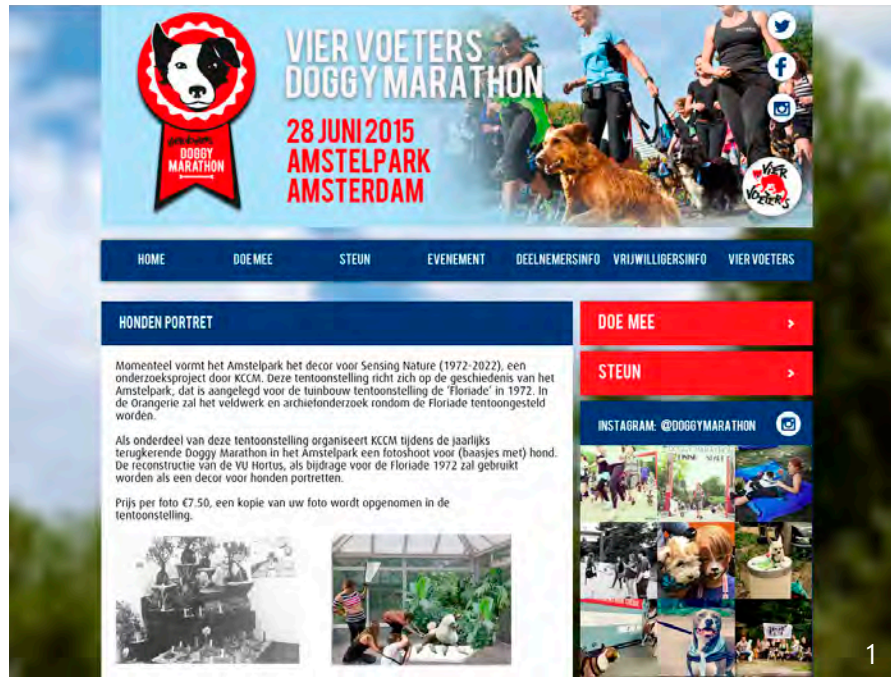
DOGGY MARATHON

VIER VOETERS DOGGY MARATHON

28 JUNI 2015
AMSTELPARK
AMSTERDAM

VIER VOETERS

HOME DOE MEE STEUN EVENEMENT DEELNEMERSINFO VRIJWILLIGERSINFO VIER VOETERS

HONDEN PORTRET

Momenteel vormt het Amstelpark het decor voor Sensing Nature (1972-2022), een onderzoeksproject door KCCM. Deze tentoonstelling richt zich op de geschiedenis van het Amstelpark, dat is aangelegd voor de tuinbouw tentoonstelling de 'Floriade' in 1972. In de Orangerie zal het veldwerk en archiefonderzoek rondom de Floriade tentoongesteld worden.

Als onderdeel van deze tentoonstelling organiseert KCCM tijdens de jaarlijks terugkerende Doggy Marathon in het Amstelpark een fotoshoot voor (baasjes met) hond. De reconstructie van de VU Hortus, als bijdrage voor de Floriade 1972 zal gebruikt worden als een decor voor honden portretten.

Prijs per foto €7.50, een kopie van uw foto wordt opgenomen in de tentoonstelling.

DOE MEE ›

STEUN ›

INSTAGRAM: @DOGGYMARATHON

1